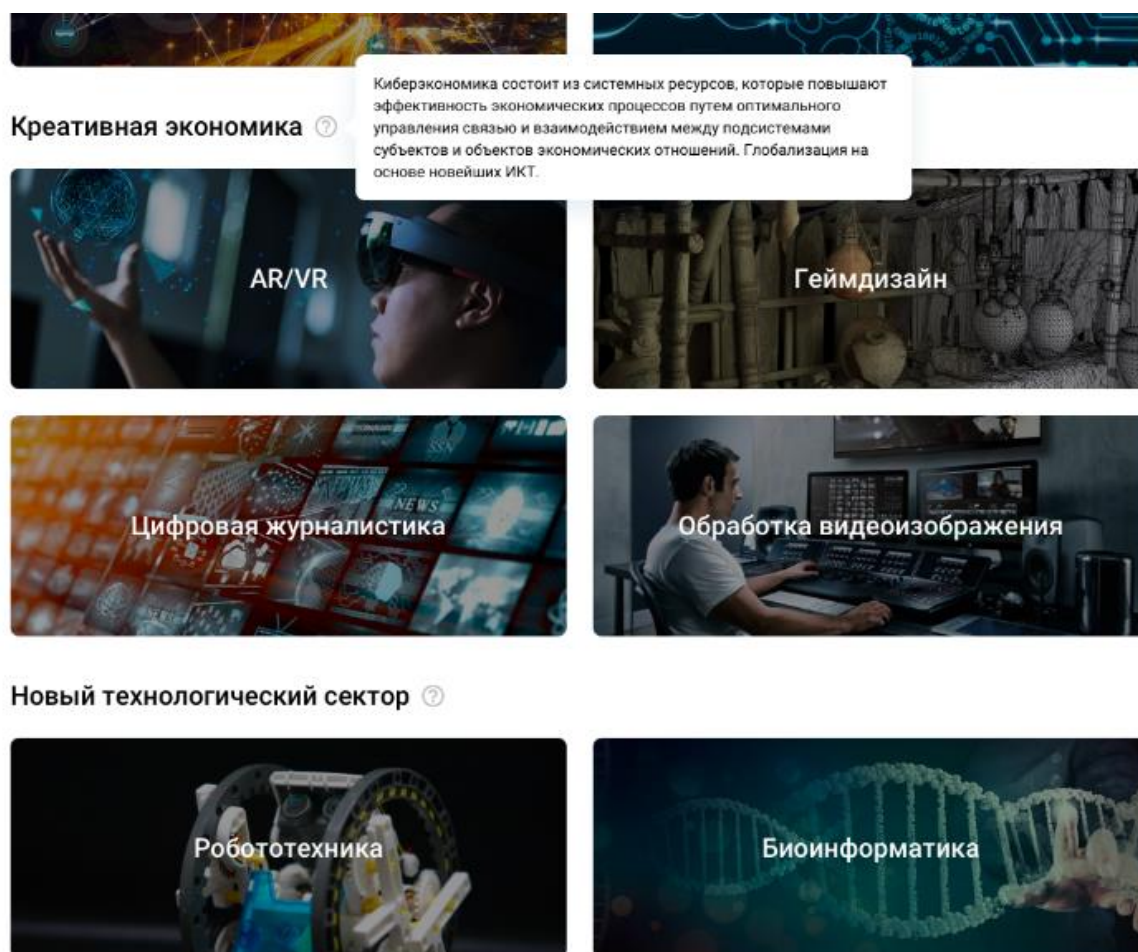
Киберэкономика состоит из системных ресурсов, которые повышают эффективность экономических процессов путем оптимального управления связью и взаимодействием между подсистемами субъектов и объектов экономических отношений. Глобализация на основе новейших ИКТ.

Креативная экономика

AR/VR

Геймдизайн

Цифровая журналистика

Обработка видеоизображения

Новый технологический сектор

Робототехника

Биоинформатика